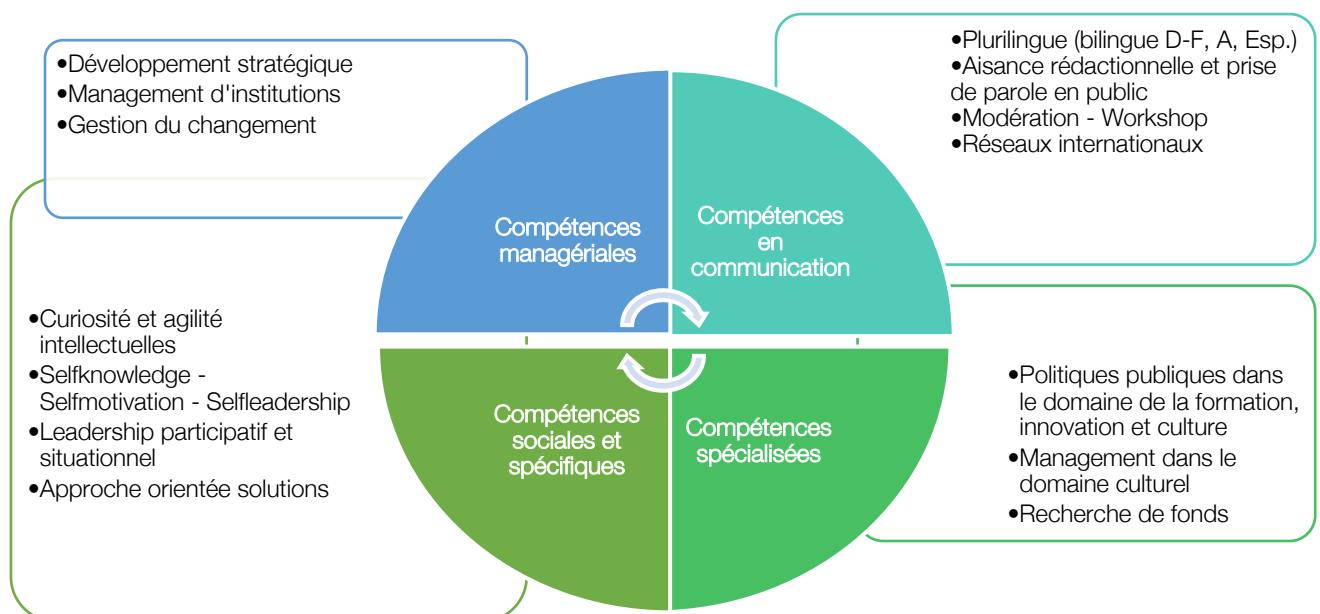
•Développement stratégique
•Management d'institutions
•Gestion du changement

•Plurilingue (bilingue D-F, A, Esp.)
•Aisance rédactionnelle et prise de parole en public
•Modération - Workshop
•Réseaux internationaux

Compétences managériales

Compétences en communication

Compétences sociales et spécifiques

Compétences spécialisées

•Curiosité et agilité intellectuelles
•Selfknowledge - Selfmotivation - Selfleadership
•Leadership participatif et situationnel
•Approche orientée solutions

•Politiques publiques dans le domaine de la formation, innovation et culture
•Management dans le domaine culturel
•Recherche de fonds